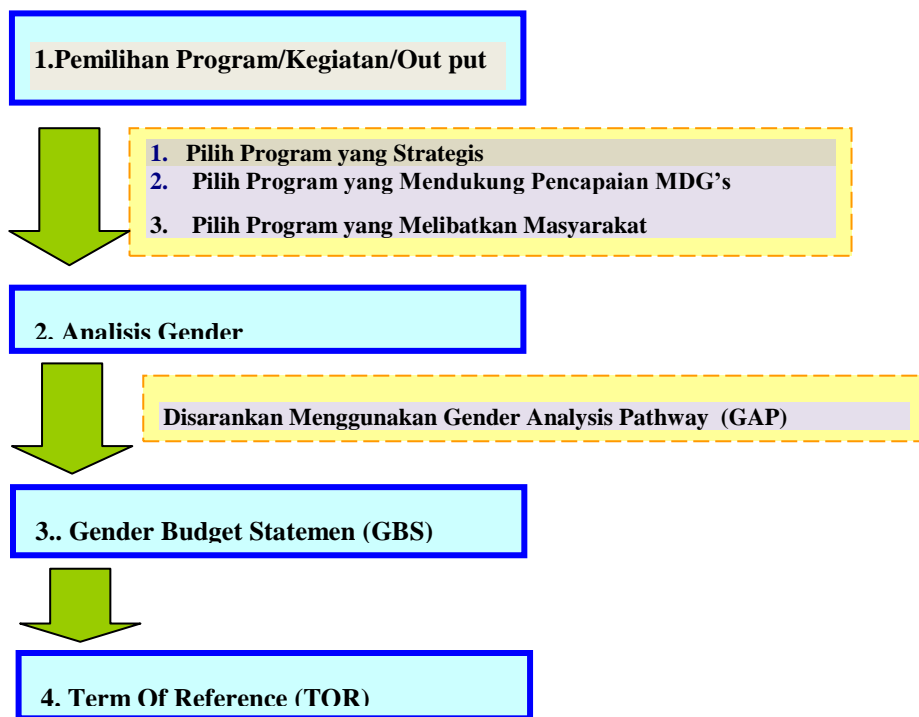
1.Pemilihan Program/Kegiatan/Out put

1. Pilih Program yang Strategis
2. Pilih Program yang Mendukung Pencapaian MDG's
3. Pilih Program yang Melibatkan Masyarakat

2. Analisis Gender

Disarankan Menggunakan Gender Analysis Pathway (GAP)

3.. Gender Budget Statemen (GBS)

4. Term Of Reference (TOR)